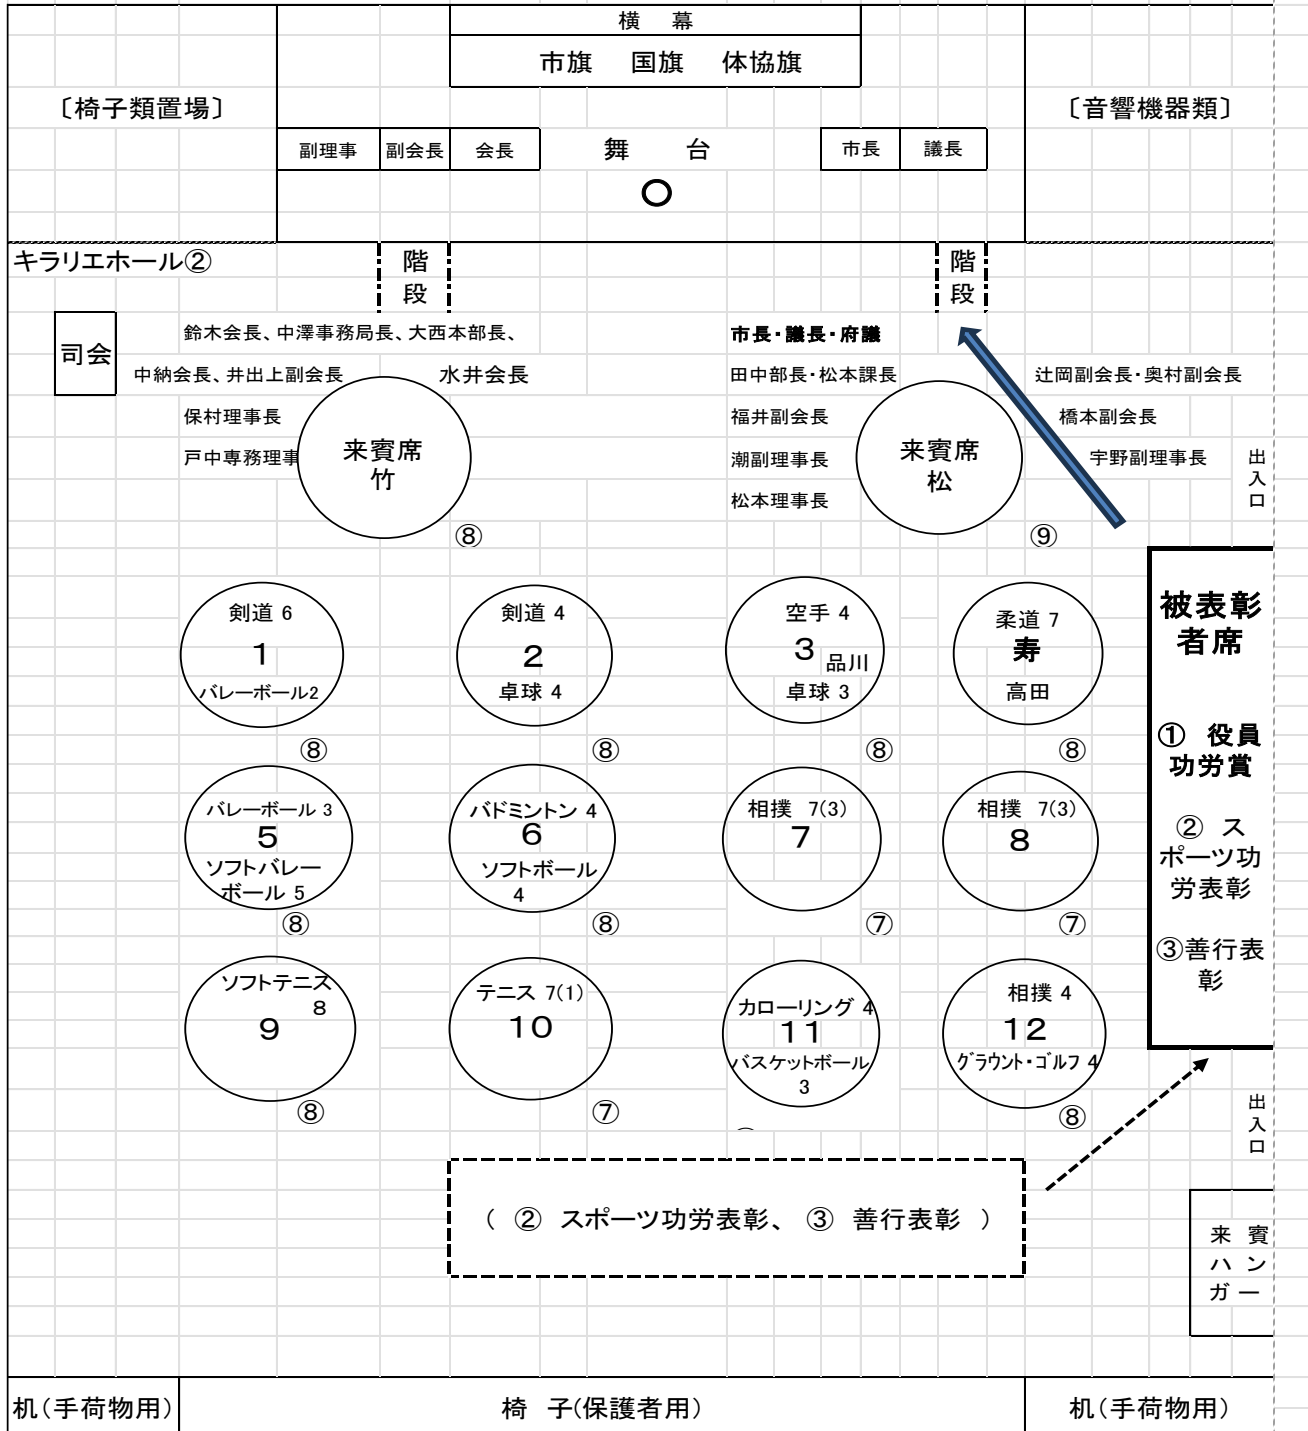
横 幕

市旗 国旗 体協旗

〔椅子類置場〕

〔音響機器類〕

副理事 副会長 会長

舞 台

○

市長 議長

キラリエホール②

階段

階段

司会

鈴木会長、中澤事務局長、大西本部長、

中納会長、井出上副会長

水井会長

保村理事長

戸中専務理事

来賓席
竹

⑧

市長・議長・府議

田中部長・松本課長

福井副会長

潮副理事長

松本理事長

来賓席
松

⑨

辻岡副会長・奥村副会長

橋本副会長

宇野副理事長

出入口

被表彰者席

① 役員功労賞

② スポーツ功労表彰

③善行表彰

剣道 6
1
バレーボール2

⑧

剣道 4
2
卓球 4

⑧

空手 4
3 品川
卓球 3

⑧

柔道 7
寿
高田

⑧

バレーボール 3
5
ソフトバレーボール 5

⑧

バドミントン 4
6
ソフトボール 4

⑧

相撲 7(3)
7

⑦

相撲 7(3)
8

⑦

ソフトテニス 8
9

⑧

テニス 7(1)
10

⑦

カローリング 4
11
バスケットボール 3

相撲 4
12
グラウンド・ゴルフ 4

⑧

出入口

( ② スポーツ功労表彰、 ③ 善行表彰 )

来賓ハンガー

机(手荷物用)

椅 子(保護者用)

机(手荷物用)